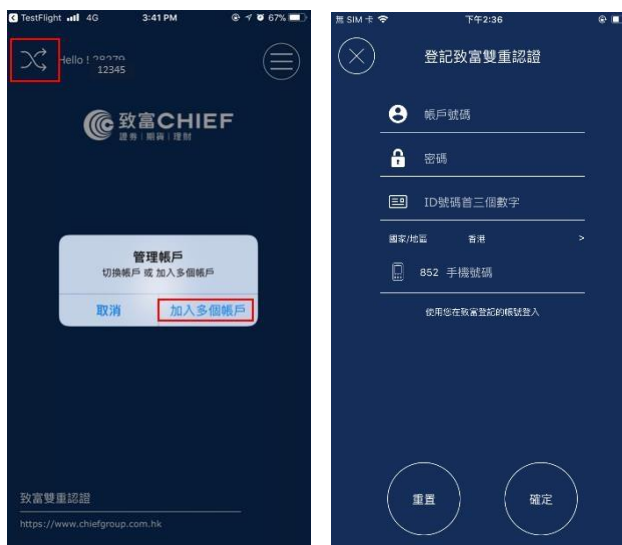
TestFlight 4G 3:41 PM 67%

Hello ! 28270
12345

致富CHIEF
證券 | 期貨 | 理財

管理帳戶
切換帳戶 或 加入多個帳戶

取消 加入多個帳戶

致富雙重認證
https://www.chiefgroup.com.hk

無 SIM 卡 下午2:36

登記致富雙重認證

帳戶號碼

密碼

ID號碼首三個數字

國家/地區 香港 >

852 手機號碼

使用您在致富登記的帳號登入

重置

確定